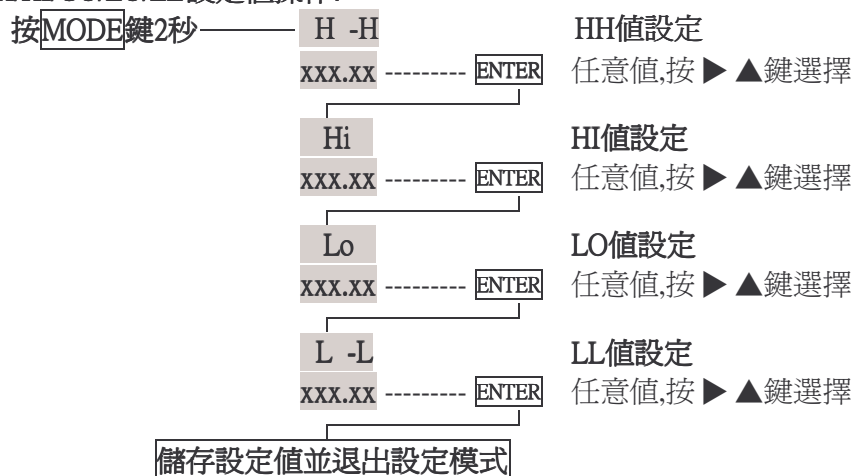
按MODE鍵2秒 H -H HH值設定

xxx.xx --------- ENTER 任意值,按 ▶ ▲鍵選擇

Hi HI值設定

xxx.xx --------- ENTER 任意值,按 ▶ ▲鍵選擇

Lo LO值設定

xxx.xx --------- ENTER 任意值,按 ▶ ▲鍵選擇

L -L LL值設定

xxx.xx --------- ENTER 任意值,按 ▶ ▲鍵選擇

儲存設定值並退出設定模式